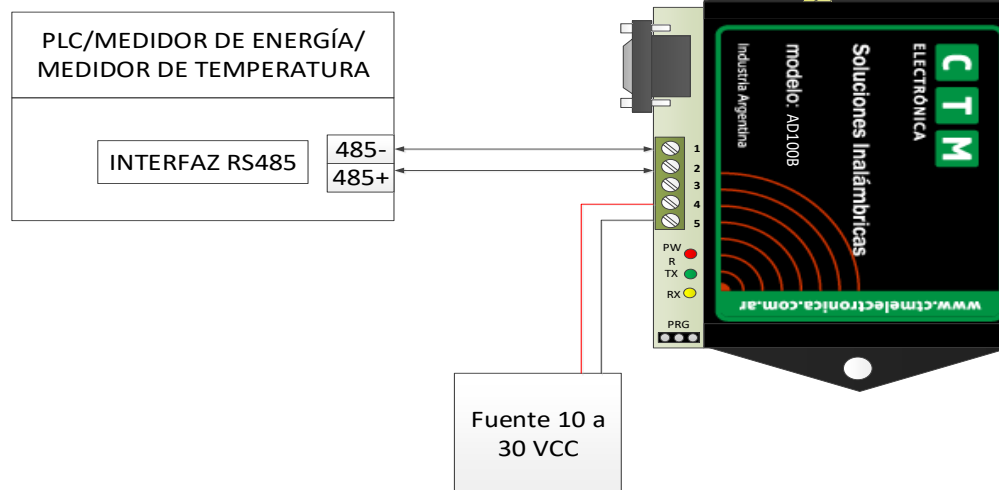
PLC/MEDIDOR DE ENERGÍA/
MEDIDOR DE TEMPERATURA

INTERFAZ RS485

485-
485+

1
2
3
4
5

PW
R
TX
RX

PRG

C T M
ELECTRÓNICA
Soluciones Inalámbricas
modelo: AD100B
Industria Argentina
www.ctmelectronica.com.ar

Fuente 10 a
30 VCC